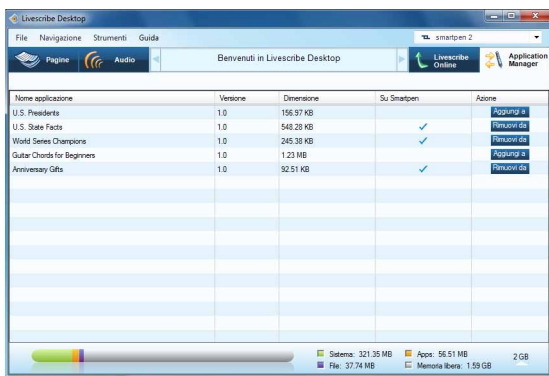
Livescribe Desktop

File Navigazione Strumenti Guida

smartpen 2

Pagine Audio Benvenuti in Livescribe Desktop Livescribe Online Application Manager

| Nome applicazione | Versione | Dimensione | Su Smartpen | Azione |
|---|---|---|---|---|
| U.S. Presidents | 1.0 | 156.97 KB | | Aggiungi a |
| U.S. State Facts | 1.0 | 548.28 KB | ✓ | Rimuovi da |
| World Series Champions | 1.0 | 245.38 KB | ✓ | Rimuovi da |
| Guitar Chords for Beginners | 1.0 | 1.23 MB | | Aggiungi a |
| Anniversary Gifts | 1.0 | 92.51 KB | ✓ | Rimuovi da |

Sistema: 321.35 MB Apps: 56.51 MB
File: 37.74 MB Memoria libera: 1.59 GB
2 GB